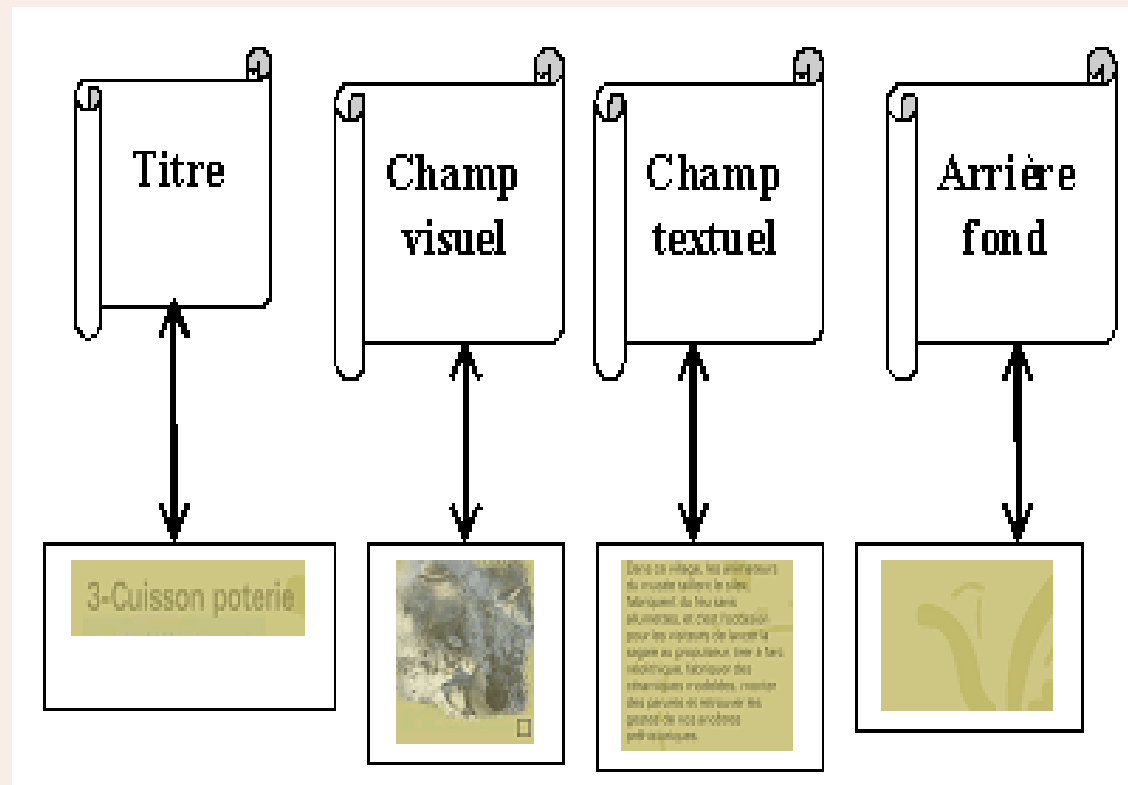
Titre

Champ visuel

Champ textuel

Arrière fond

3-Cuisson poterie

Dans ce village, les animateurs du musée taillent le silex, fabriquent du feu sans allumettes, et c'est l'occasion pour les visiteurs de lancer la sagaie au propulseur, tirer à l'arc néolithique, fabriquer des céramiques modelées, montrer des parures et retrouver les gestes de nos ancêtres préhistoriques.